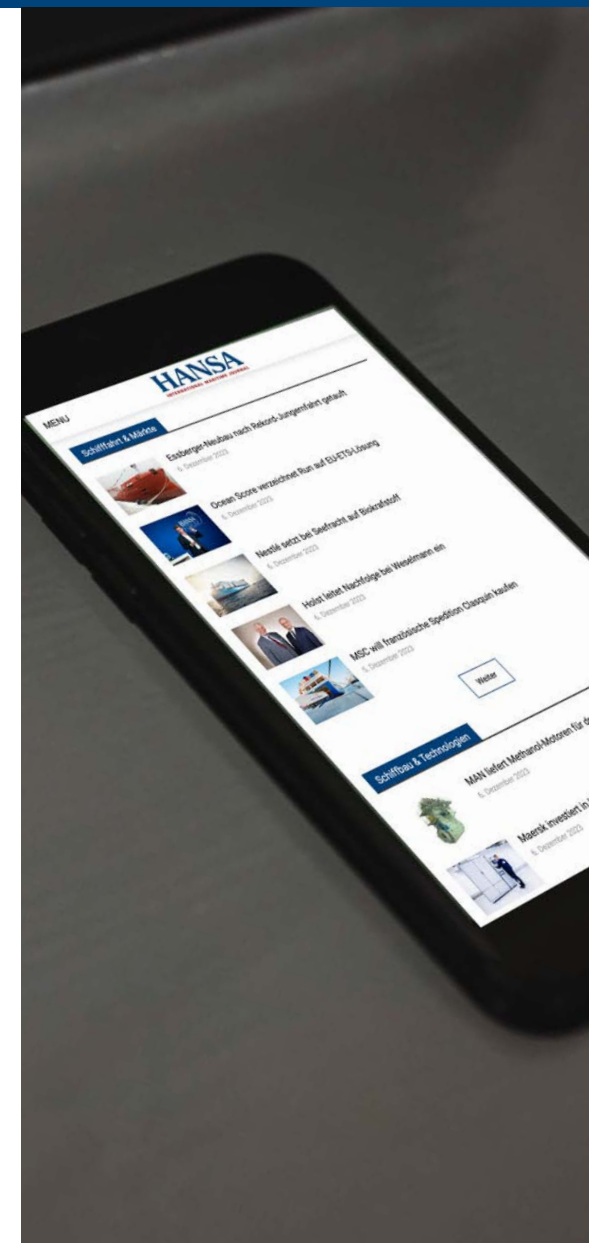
HANSA
INTERNATIONAL MARITIME JOURNAL

MENU

Schifffahrt & Märkte

Essberger-Neubau nach Rekord-Jungfernfahrt getauft
6. Dezember 2023

Ocean Score verzeichnet Run auf EU-ETS-Lösung
6. Dezember 2023

Nestlé setzt bei Seefracht auf Biokraftstoff
6. Dezember 2023

Holst leitet Nachfolge bei Wesselmann ein
6. Dezember 2023

MSC will französische Spedition Clasquin kaufen
5. Dezember 2023

Weiter

Schiffbau & Technologien

MAN liefert Methanol-Motoren für d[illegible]
6. Dezember 2023

Maersk investiert in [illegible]
6. Dezember 2023